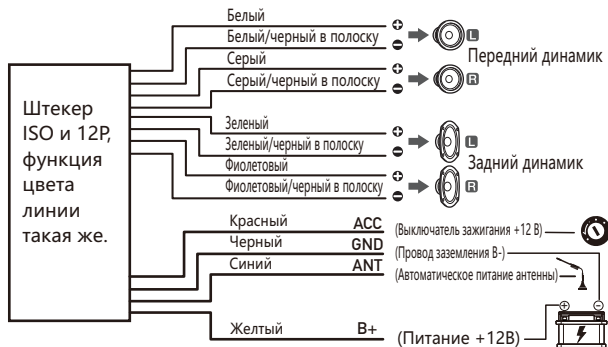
Штекер ISO и 12P, функция цвета линии такая же.

Белый
Белый/черный в полоску
Серый
Серый/черный в полоску
L
R
Передний динамик

Зеленый
Зеленый/черный в полоску
Фиолетовый
Фиолетовый/черный в полоску
L
R
Задний динамик

Красный ACC (Выключатель зажигания +12 В)
Черный GND (Провод заземления В-)
Синий ANT (Автоматическое питание антенны)
Желтый B+ (Питание +12В)